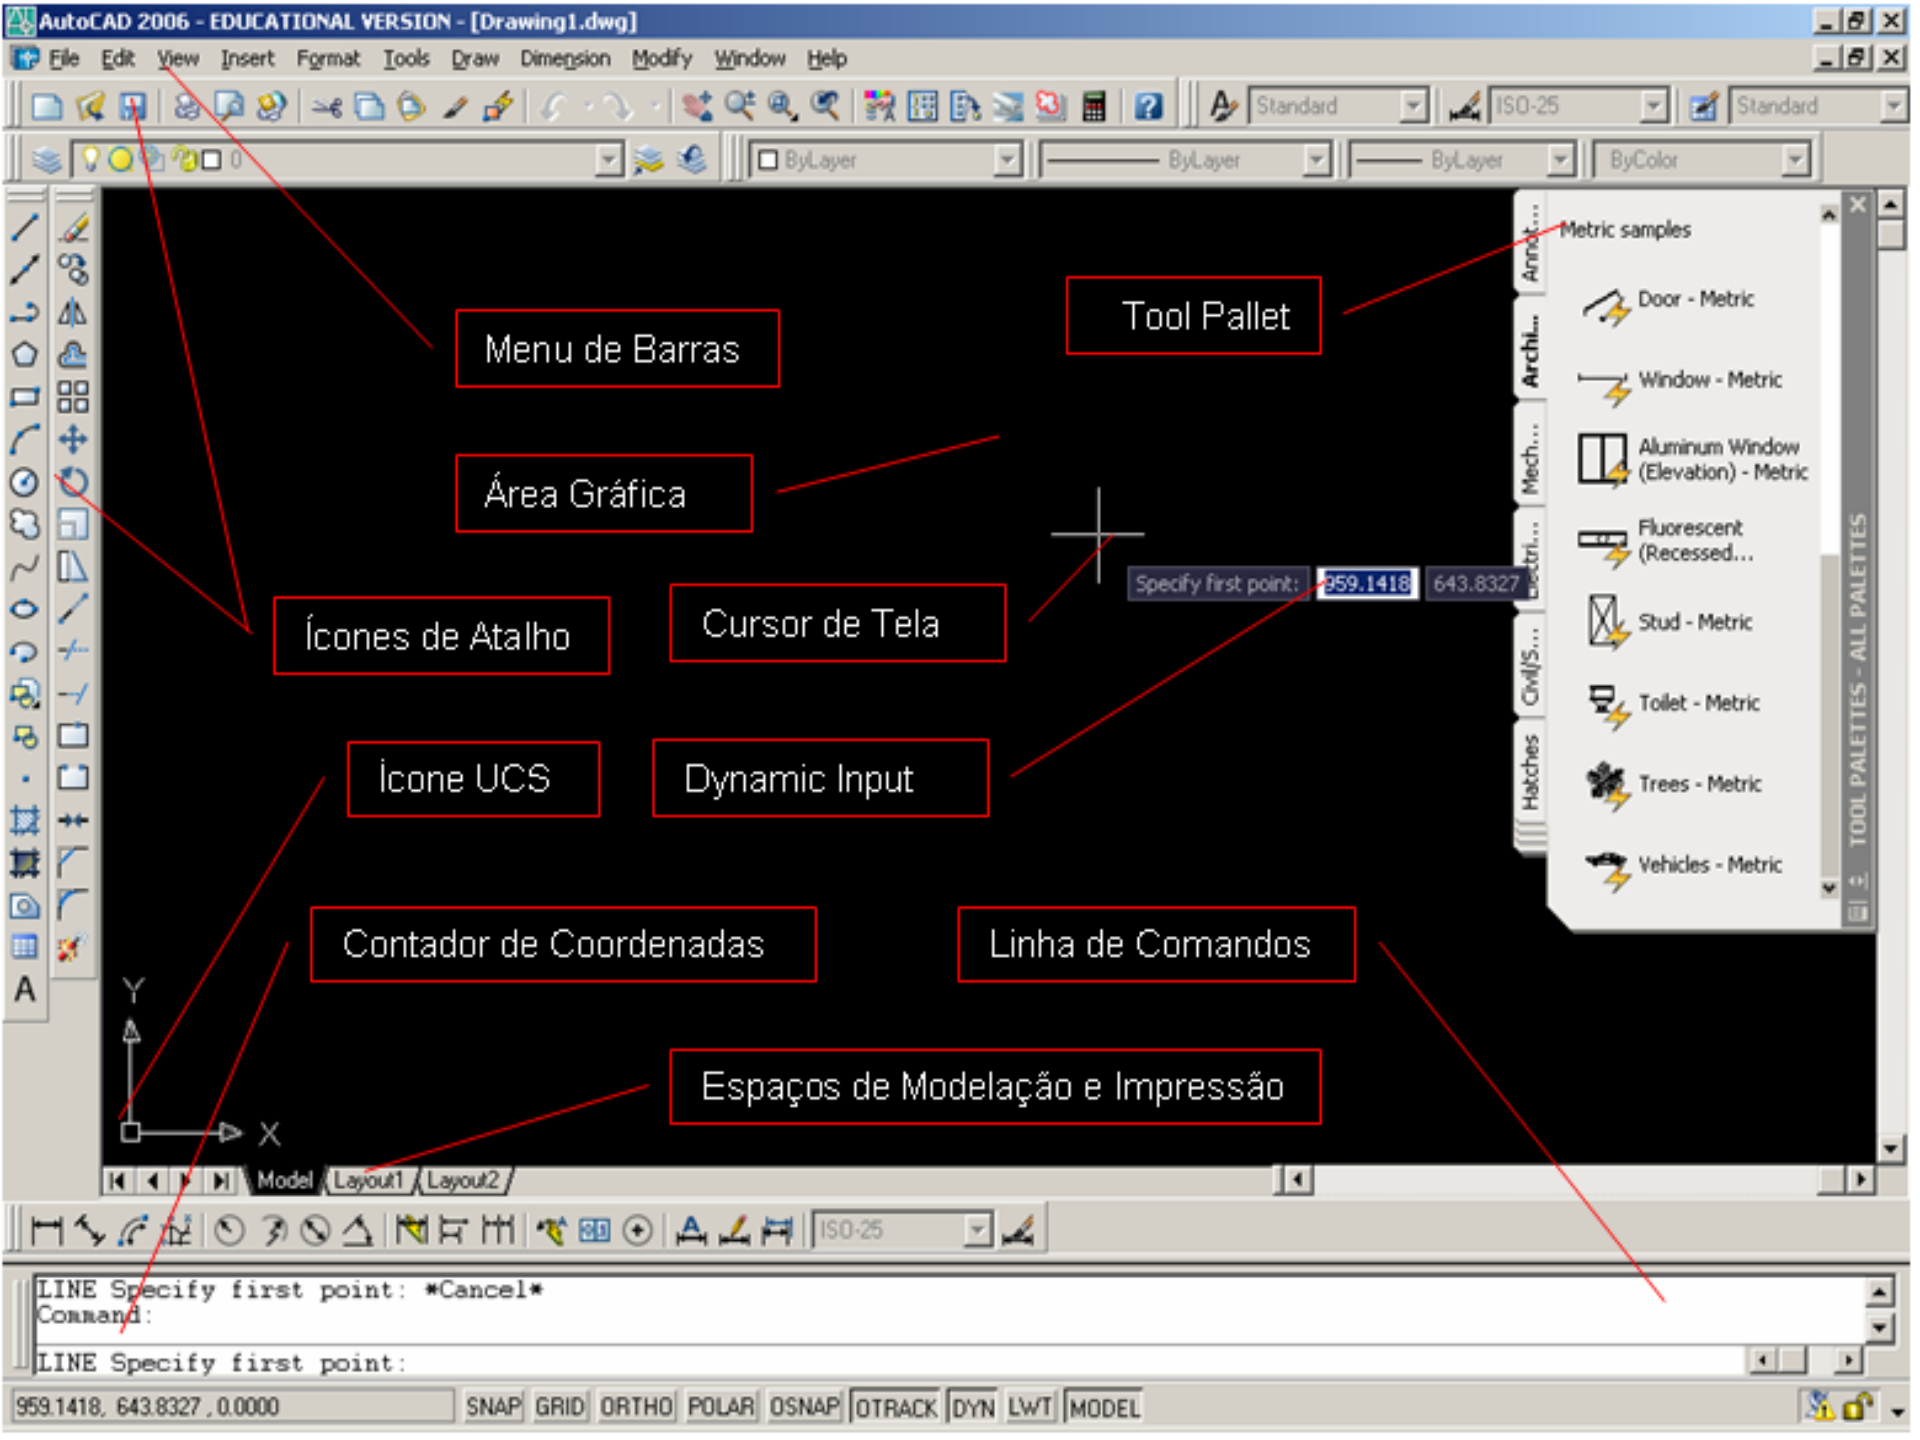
AutoCAD 2006 - EDUCATIONAL VERSION - [Drawing1.dwg]

File Edit View Insert Format Tools Draw Dimension Modify Window Help

Standard ISO-25 Standard

ByLayer ByLayer ByLayer ByColor

Menu de Barras

Tool Pallet

Área Gráfica

Ícones de Atalho

Cursor de Tela

Specify first point: 959.1418 643.8327

Ícone UCS

Dynamic Input

Contador de Coordenadas

Linha de Comandos

Espaços de Modelação e Impressão

Metric samples

Door - Metric

Window - Metric

Aluminum Window (Elevation) - Metric

Fluorescent (Recessed...

Stud - Metric

Toilet - Metric

Trees - Metric

Vehicles - Metric

Anno... Archi... Mech... Electri... Civil/S... Hatches

TOOL PALETTES - ALL PALETTES

Y

X

Model Layout1 Layout2

ISO-25

LINE Specify first point: *Cancel*
Command:

LINE Specify first point:

959.1418, 643.8327 , 0.0000 SNAP GRID ORTHO POLAR OSNAP OTRACK DYN LWT MODEL